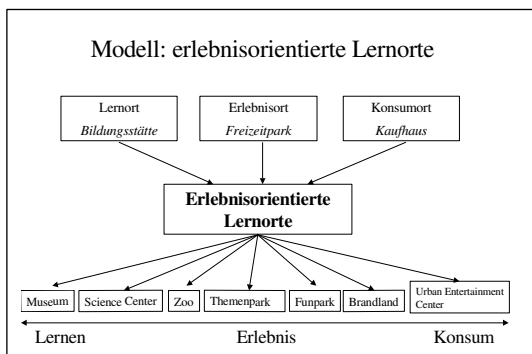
Modell: erlebnisorientierte Lernorte

Lernort
Bildungsstätte

Erlebnisort
Freizeitpark

Konsumort
Kaufhaus

Erlebnisorientierte Lernorte

Museum

Science Center

Zoo

Themenpark

Funpark

Brandland

Urban Entertainment Center

Lernen

Erlebnis

Konsum